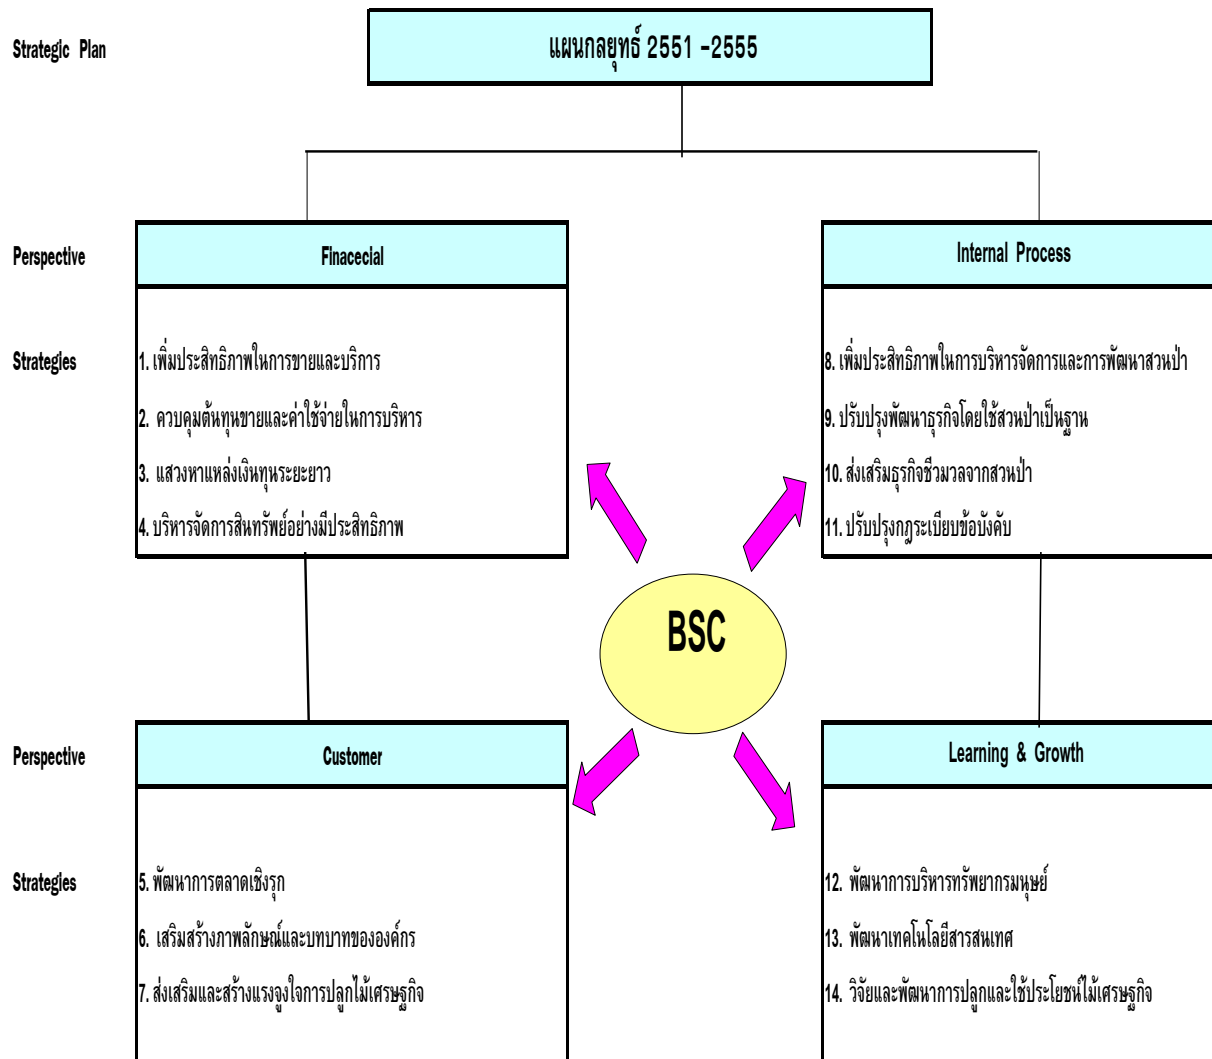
Strategic Plan

แผนกลยุทธ์ 2551 -2555

Perspective

Finacecial

Strategies

1. เพิ่มประสิทธิภาพในการขายและบริการ

2. ควบคุมต้นทุนขายและค่าใช้จ่ายในการบริหาร

3. แสวงหาแหล่งเงินทุนระยะยาว

4. บริหารจัดการสินทรัพย์อย่างมีประสิทธิภาพ

Internal Process

8. เพิ่มประสิทธิภาพในการบริหารจัดการและการพัฒนาสวนป่า

9. ปรับปรุงพัฒนาธุรกิจโดยใช้สวนป่าเป็นฐาน

10. ส่งเสริมธุรกิจชีวมวลจากสวนป่า

11. ปรับปรุงกฎระเบียบข้อบังคับ

BSC

Perspective

Customer

Learning & Growth

Strategies

5. พัฒนาการตลาดเชิงรุก

6. เสริมสร้างภาพลักษณ์และบทบาทขององค์กร

7. ส่งเสริมและสร้างแรงจูงใจการปลูกไม้เศรษฐกิจ

12. พัฒนาการบริหารทรัพยากรมนุษย์

13. พัฒนาเทคโนโลยีสารสนเทศ

14. วิจัยและพัฒนาการปลูกและใช้ประโยชน์ไม้เศรษฐกิจ